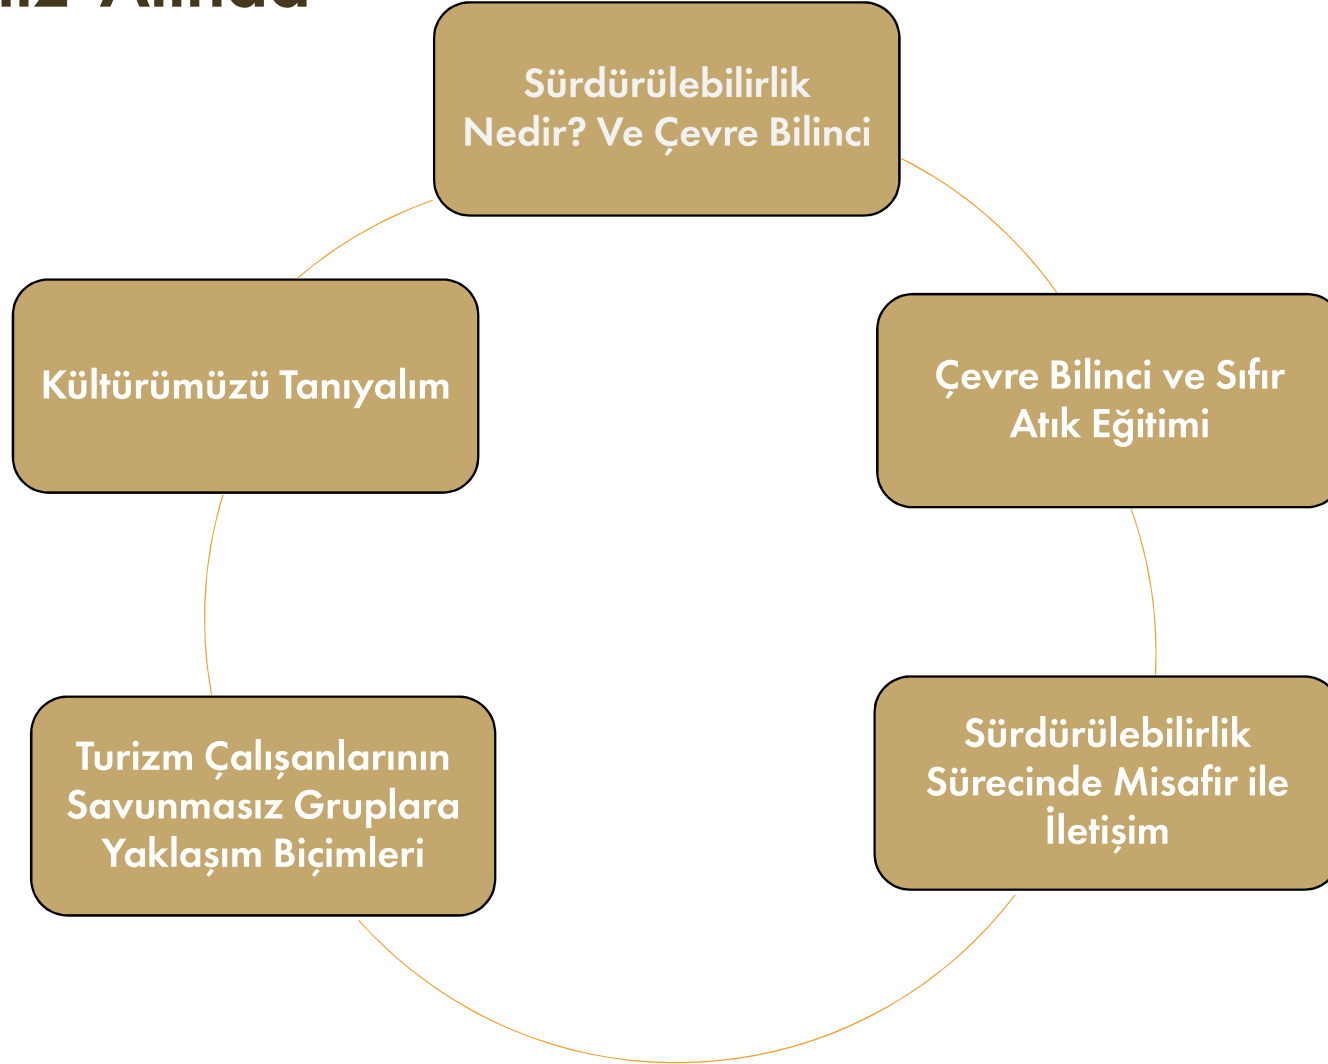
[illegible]

Sürdürülebilirlik Nedir? Ve Çevre Bilinci

Çevre Bilinci ve Sıfır Atık Eğitimi

Sürdürülebilirlik Sürecinde Misafir ile İletişim

Turizm Çalışanlarının Savunmasız Gruplara Yaklaşım Biçimleri

Kültürümüzü Tanıyalım